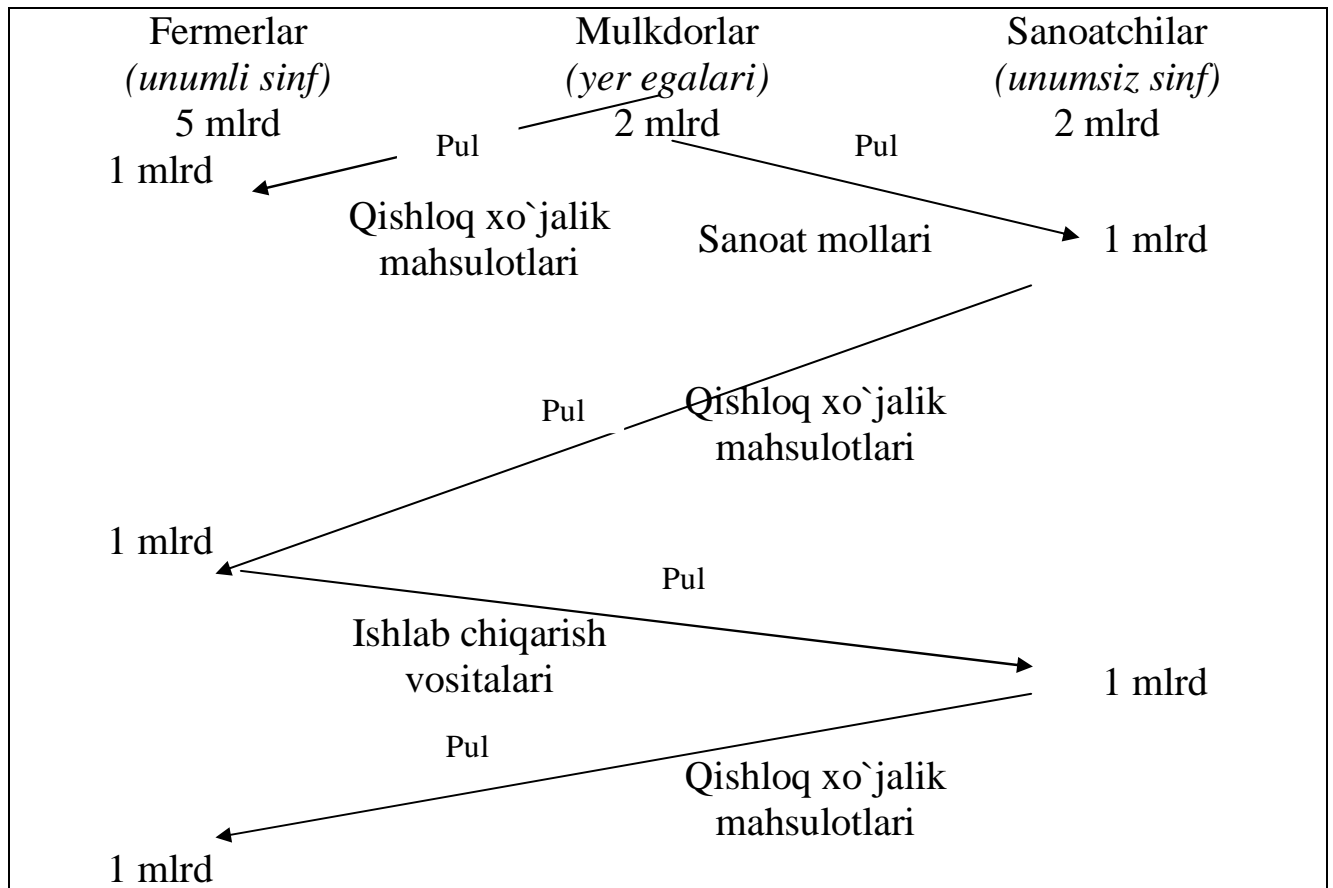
Fermerlar
*(unumli sinf)*
5 mlrd

Mulkdorlar
*(yer egalari)*
2 mlrd

Sanoatchilar
*(unumsiz sinf)*
2 mlrd

Pul

1 mlrd

Pul

Qishloq xo`jalik mahsulotlari

Sanoat mollari

1 mlrd

Pul

Qishloq xo`jalik mahsulotlari

1 mlrd

Pul

Ishlab chiqarish vositalari

1 mlrd

Pul

Qishloq xo`jalik mahsulotlari

1 mlrd